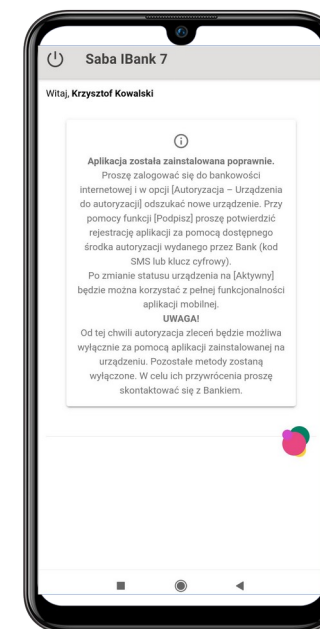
Saba IBank 7

Witaj, **Krzysztof Kowalski**

ⓘ

**Aplikacja została zainstalowana poprawnie.**
Proszę zalogować się do bankowości internetowej i w opcji [Autoryzacja – Urządzenia do autoryzacji] odszukać nowe urządzenie. Przy pomocy funkcji [Podpisz] proszę potwierdzić rejestrację aplikacji za pomocą dostępnego środka autoryzacji wydanego przez Bank (kod SMS lub klucz cyfrowy).
Po zmianie statusu urządzenia na [Aktywny] będzie można korzystać z pełnej funkcjonalności aplikacji mobilnej.
**UWAGA!**
Od tej chwili autoryzacja zleceń będzie możliwa wyłącznie za pomocą aplikacji zainstalowanej na urządzeniu. Pozostałe metody zostaną wyłączone. W celu ich przywrócenia proszę skontaktować się z Bankiem.